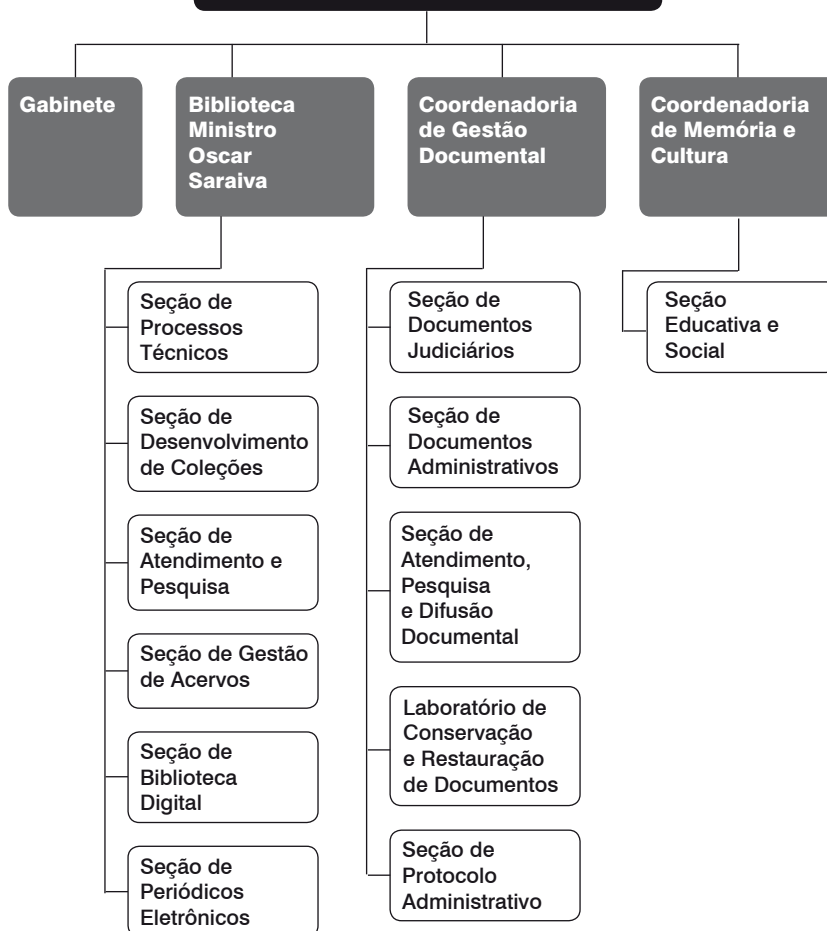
Gabinete

Biblioteca Ministro Oscar Saraiva

Seção de Processos Técnicos

Seção de Desenvolvimento de Coleções

Seção de Atendimento e Pesquisa

Seção de Gestão de Acervos

Seção de Biblioteca Digital

Seção de Periódicos Eletrônicos

Coordenadoria de Gestão Documental

Seção de Documentos Judiciários

Seção de Documentos Administrativos

Seção de Atendimento, Pesquisa e Difusão Documental

Laboratório de Conservação e Restauração de Documentos

Seção de Protocolo Administrativo

Coordenadoria de Memória e Cultura

Seção Educativa e Social